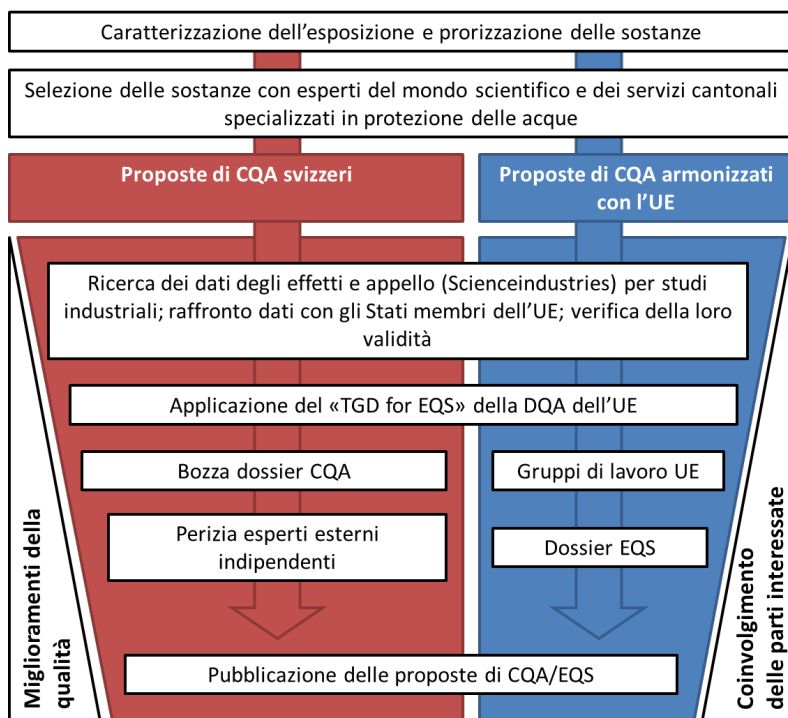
Caratterizzazione dell'esposizione e prorizzazione delle sostanze

Selezione delle sostanze con esperti del mondo scientifico e dei servizi cantonali specializzati in protezione delle acque

Proposte di CQA svizzeri

Proposte di CQA armonizzati con l'UE

Ricerca dei dati degli effetti e appello (Scienceindustries) per studi industriali; raffronto dati con gli Stati membri dell'UE; verifica della loro validità

Applicazione del «TGD for EQS» della DQA dell'UE

Bozza dossier CQA

Gruppi di lavoro UE

Perizia esperti esterni indipendenti

Dossier EQS

Pubblicazione delle proposte di CQA/EQS

Miglioramenti della qualità

Coinvolgimento delle parti interessate